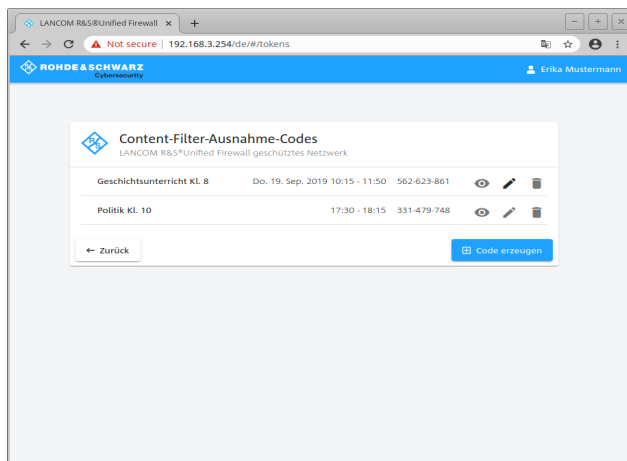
LANCOM R&S®Unified Firewall ×
+
Not secure | 192.168.3.254/de/#/tokens
ROHDE&SCHWARZ
Cybersecurity
Erika Mustermann

Content-Filter-Ausnahme-Codes
LANCOM R&S®Unified Firewall geschütztes Netzwerk

| | | |
|---|---|---|
| Geschichtsunterricht Kl. 8 | Do. 19. Sep. 2019 10:15 - 11:50 | 562-623-861 |
| Politik Kl. 10 | 17:30 - 18:15 | 331-479-748 |

← Zurück
Code erzeugen